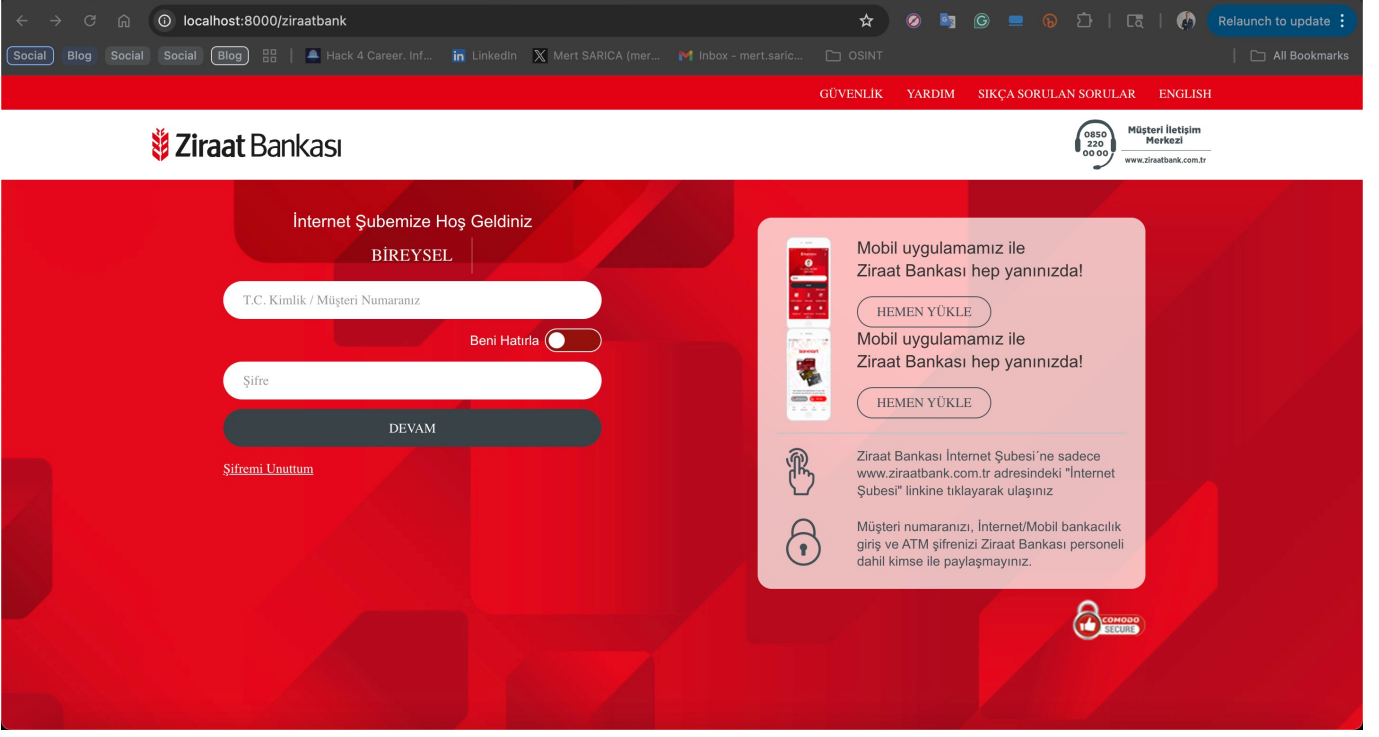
localhost:8000/ziraatbank

Relaunch to update

Social Blog Social Social Blog | Hack 4 Career. Inf... LinkedIn Mert SARICA (mer... Inbox - mert.saric... OSINT | All Bookmarks

GÜVENLİK YARDIM SIKÇA SORULAN SORULAR ENGLISH

Ziraat Bankası

0850 220 00 00 Müşteri İletişim Merkezi www.ziraatbank.com.tr

İnternet Şubemize Hoş Geldiniz

BİREYSEL

T.C. Kimlik / Müşteri Numaranız

Beni Hatırla

Şifre

DEVAM

Şifremi Unuttum

Mobil uygulamamız ile Ziraat Bankası hep yanınızda!

HEMEN YÜKLE

Mobil uygulamamız ile Ziraat Bankası hep yanınızda!

HEMEN YÜKLE

Ziraat Bankası İnternet Şubesi´ne sadece www.ziraatbank.com.tr adresindeki "İnternet Şubesi" linkine tıklayarak ulaşınız

Müşteri numaranızı, İnternet/Mobil bankacılık giriş ve ATM şifrenizi Ziraat Bankası personeli dahil kimse ile paylaşmayınız.

COMODO SECURE